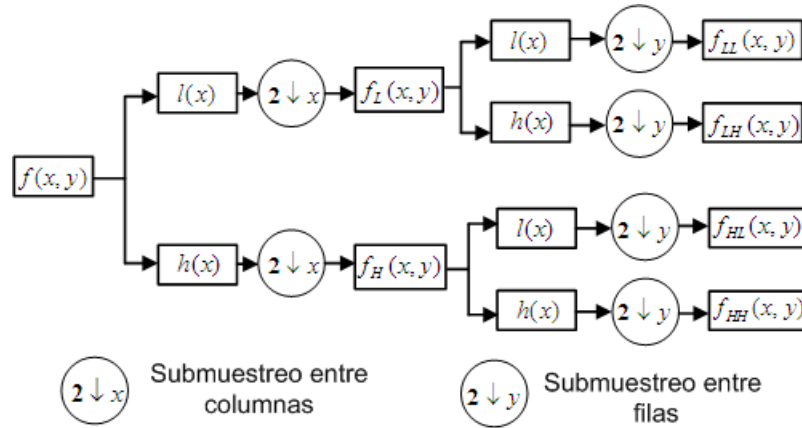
$f(x,y)$

$l(x)$

$2\downarrow x$

$f_L(x,y)$

$l(x)$

$2\downarrow y$

$f_{LL}(x,y)$

$h(x)$

$2\downarrow y$

$f_{LH}(x,y)$

$h(x)$

$2\downarrow x$

$f_H(x,y)$

$l(x)$

$2\downarrow y$

$f_{HL}(x,y)$

$h(x)$

$2\downarrow y$

$f_{HH}(x,y)$

$2\downarrow x$ Submuestreo entre columnas

$2\downarrow y$ Submuestreo entre filas